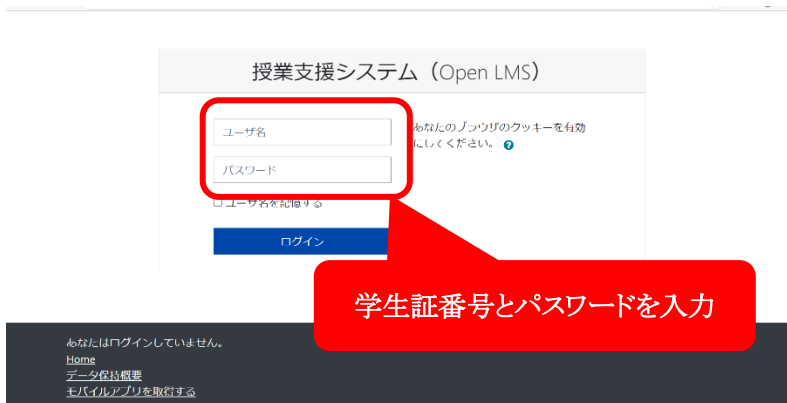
授業支援システム（Open LMS）

ユーザ名

パスワード

あなたのブラウザのクッキーを有効にしてください。

□ ユーザ名を記憶する

ログイン

学生証番号とパスワードを入力

あなたはログインしていません。
Home
データ保持概要
モバイルアプリを取得する